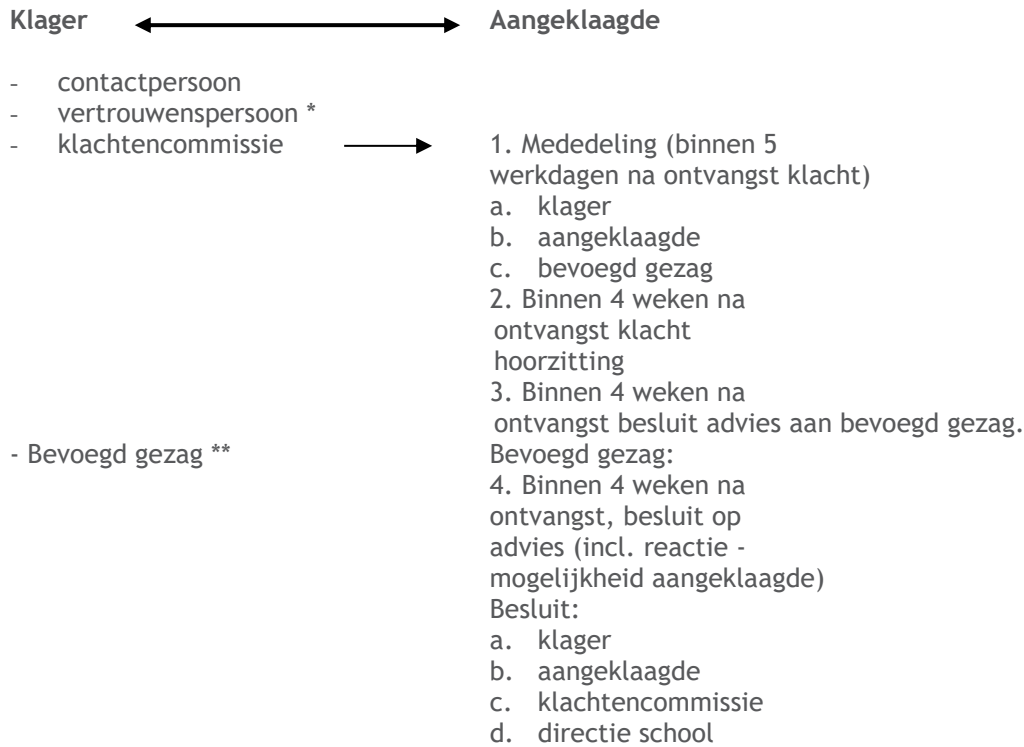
**Klager** **Aangeklaagde**

- contactpersoon
- vertrouwenspersoon *
- klachtencommissie

1. Mededeling (binnen 5 werkdagen na ontvangst klacht)
a. klager
b. aangeklaagde
c. bevoegd gezag
2. Binnen 4 weken na ontvangst klacht hoorzitting
3. Binnen 4 weken na ontvangst besluit advies aan bevoegd gezag.

- Bevoegd gezag **

Bevoegd gezag:
4. Binnen 4 weken na ontvangst, besluit op advies (incl. reactie - mogelijkheid aangeklaagde)
Besluit:
a. klager
b. aangeklaagde
c. klachtencommissie
d. directie school